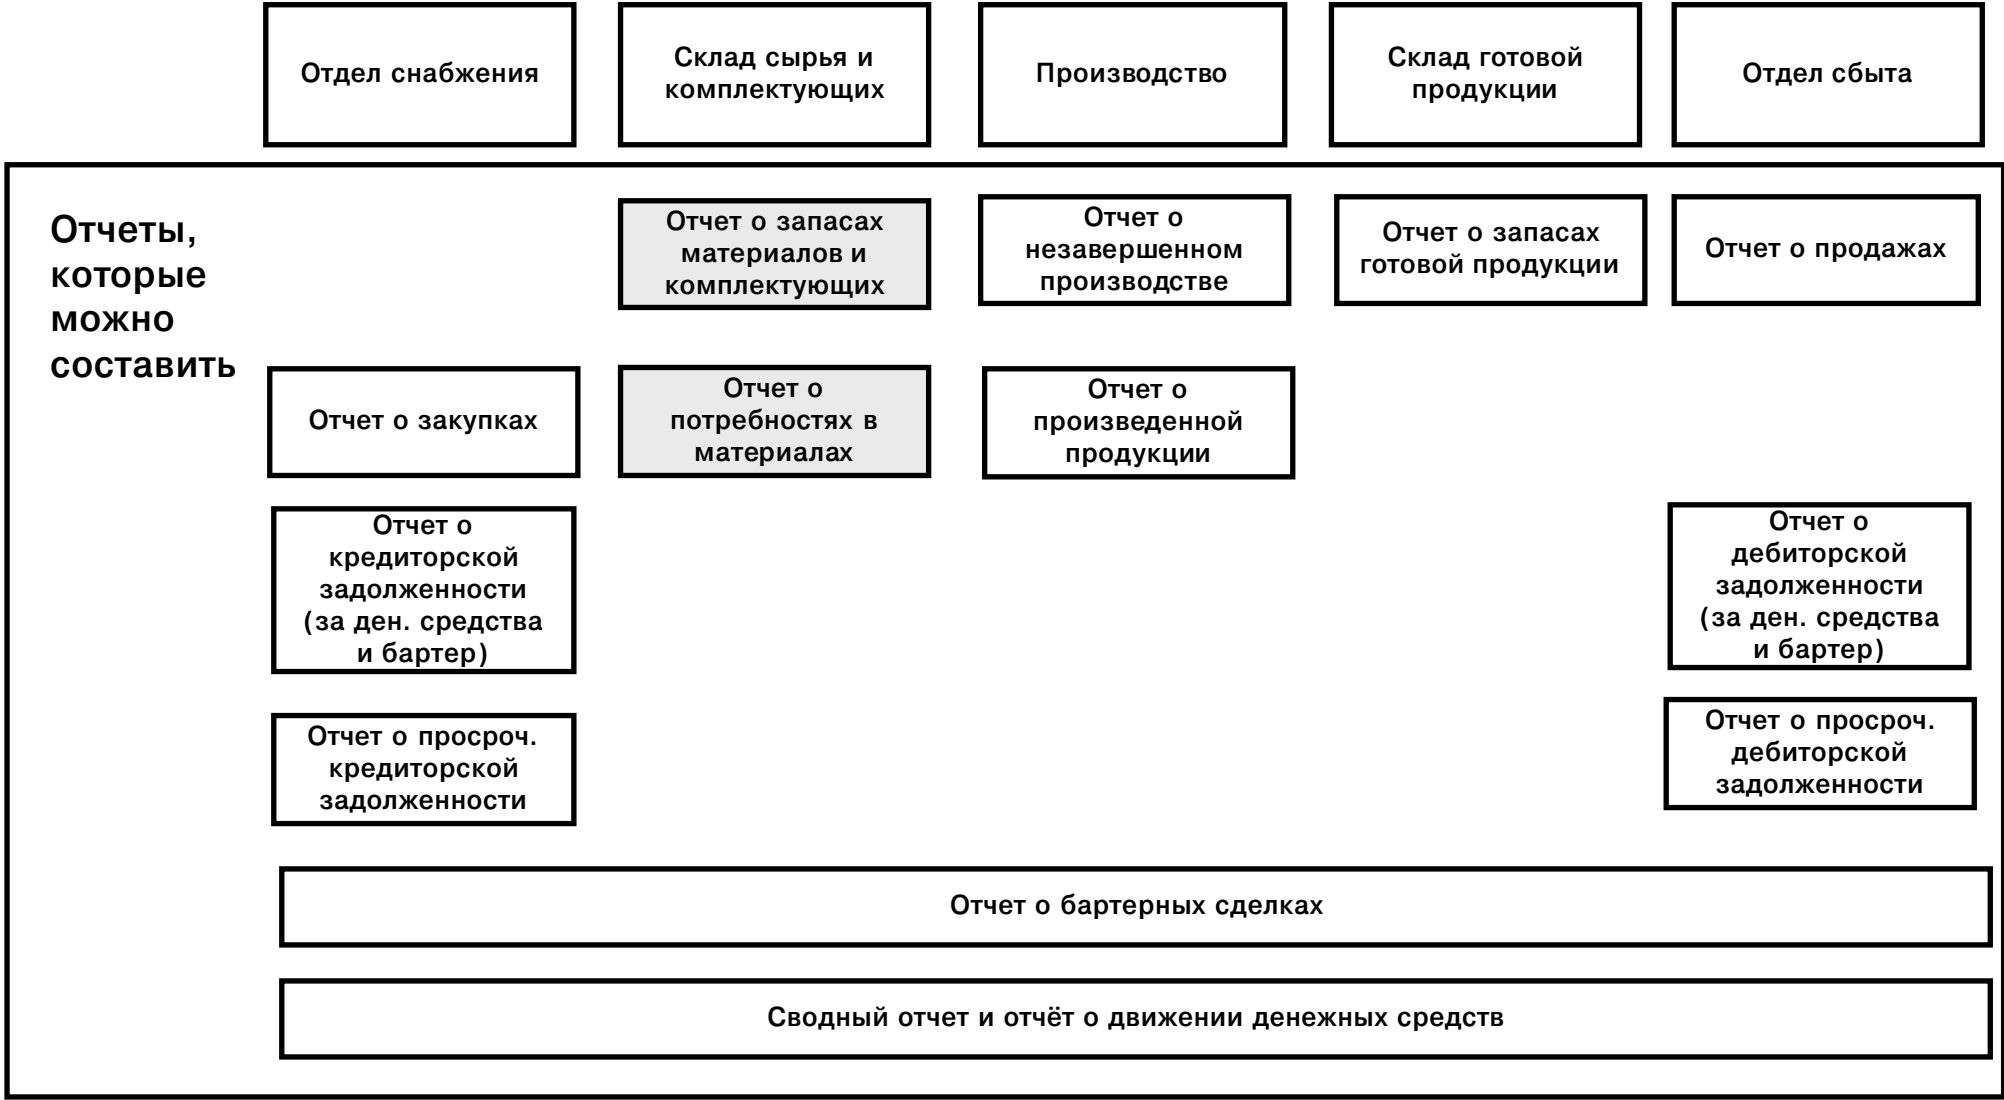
Отдел снабжения

Склад сырья и комплектующих

Производство

Склад готовой продукции

Отдел сбыта

Отчеты, которые можно составить

Отчет о запасах материалов и комплектующих

Отчет о незавершенном производстве

Отчет о запасах готовой продукции

Отчет о продажах

Отчет о закупках

Отчет о потребностях в материалах

Отчет о произведенной продукции

Отчет о кредиторской задолженности (за ден. средства и бартер)

Отчет о дебиторской задолженности (за ден. средства и бартер)

Отчет о просроч. кредиторской задолженности

Отчет о просроч. дебиторской задолженности

Отчет о бартерных сделках

Сводный отчет и отчёт о движении денежных средств